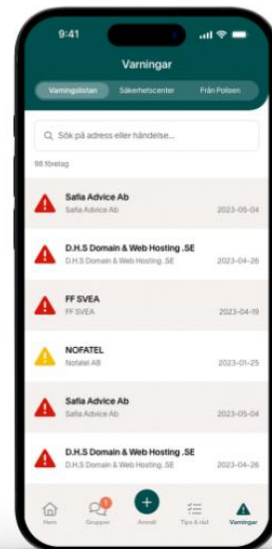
9:41

Varningar

Varningslistan | Säkerhetscenter | Från Polisen

Sök på adress eller händelse...

98 företag

Safia Advice Ab
Safia Advice Ab
2023-05-04

D.H.S Domain & Web Hosting .SE
D.H.S Domain & Web Hosting .SE
2023-04-26

FF SVEA
FF SVEA
2023-04-19

NOFATEL
Nofatel AB
2023-01-25

Safia Advice Ab
Safia Advice Ab
2023-05-04

D.H.S Domain & Web Hosting .SE
D.H.S Domain & Web Hosting .SE
2023-04-26

Hem | Grupper | 1 | Anmäl | Tips & råd | Varningar